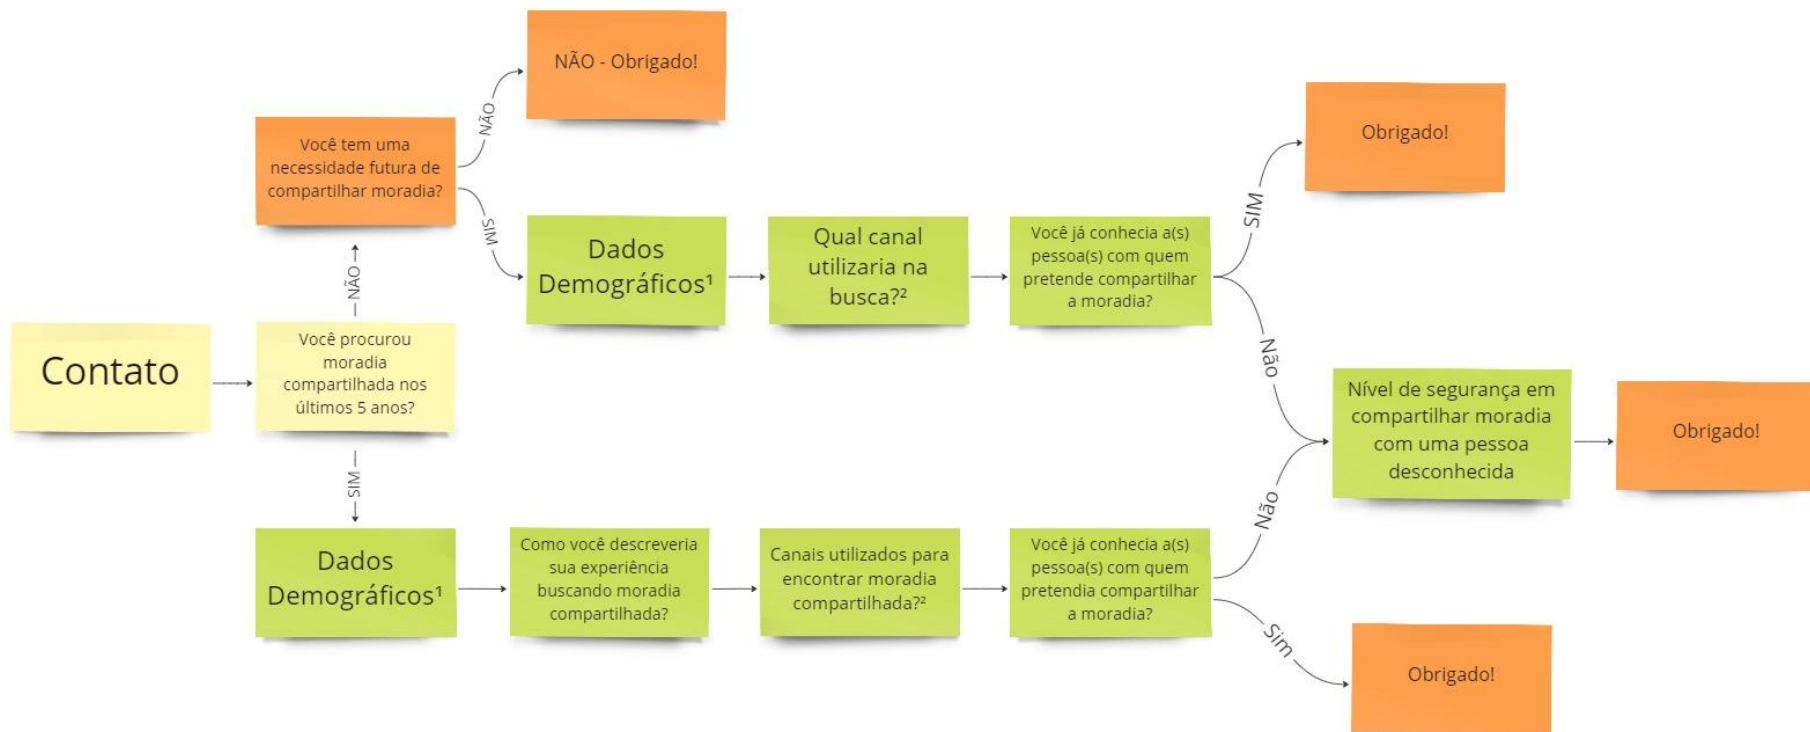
Contato

Você procurou moradia compartilhada nos últimos 5 anos?

NÃO

Você tem uma necessidade futura de compartilhar moradia?

NÃO

NÃO - Obrigado!

SIM

Dados Demográficos¹

Qual canal utilizaria na busca?²

Você já conhecia a(s) pessoa(s) com quem pretende compartilhar a moradia?

SIM

Obrigado!

Não

Nível de segurança em compartilhar moradia com uma pessoa desconhecida

Obrigado!

SIM

Dados Demográficos¹

Como você descreveria sua experiência buscando moradia compartilhada?

Canais utilizados para encontrar moradia compartilhada?²

Você já conhecia a(s) pessoa(s) com quem pretendia compartilhar a moradia?

Não

Sim

Obrigado!